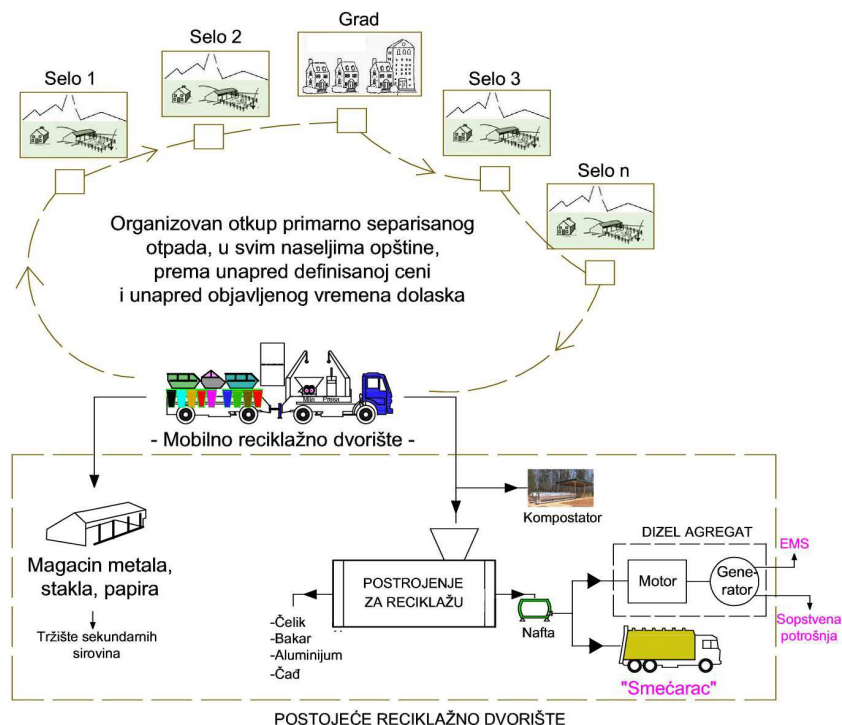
Selo 1

Selo 2

Grad

Selo 3

Selo n

Organizovan otkup primarno separisanog otpada, u svim naseljima opštine, prema unapred definisanoj ceni i unapred objavljenog vremena dolaska

Mlin Presa

- Mobilno reciklažno dvorište -

Kompostator

Magacin metala, stakla, papira

Tržište sekundarnih sirovina

DIZEL AGREGAT

EMS

Motor

Generator

POSTROJENJE ZA RECIKLAŽU

-Čelik
-Bakar
-Aluminijum
-Čađ

Nafta

Sopstvena potrošnja

"Smećarac"

POSTOJEĆE RECIKLAŽNO DVORIŠTE